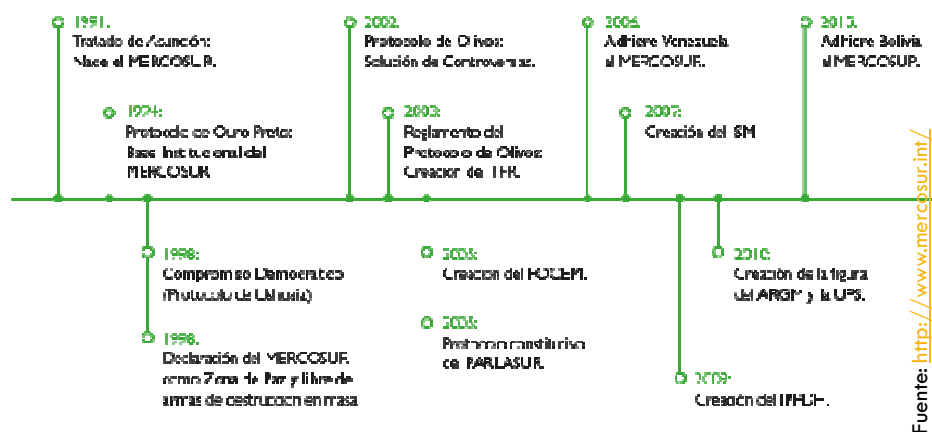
1991.
Tratado de Asunción:
Nace el MERCOSUR.

1994:
Protocolo de Ouro Preto:
Base Institucional del MERCOSUR

1998:
Compromiso Democrático (Protocolo de Ushuaia)

1998.
Declaración del MERCOSUR como Zona de Paz y libre de armas de destrucción en masa

2002.
Protocolo de Olivos:
Solución de Controversias.

2003:
Reglamento del Protocolo de Olivos:
Creación de TPR.

2005:
Creación del FOCEM.

2005:
Protocolo constitutivo de PARLASUR.

2006.
Adhiere Venezuela al MERCOSUR.

2007:
Creación del ISM

2009:
Creación del IPPDH.

2010:
Creación de la figura del ARGM y la UPS.

2013.
Adhiere Bolivia al MERCOSUR.

Fuente: http://www.mercosur.int/